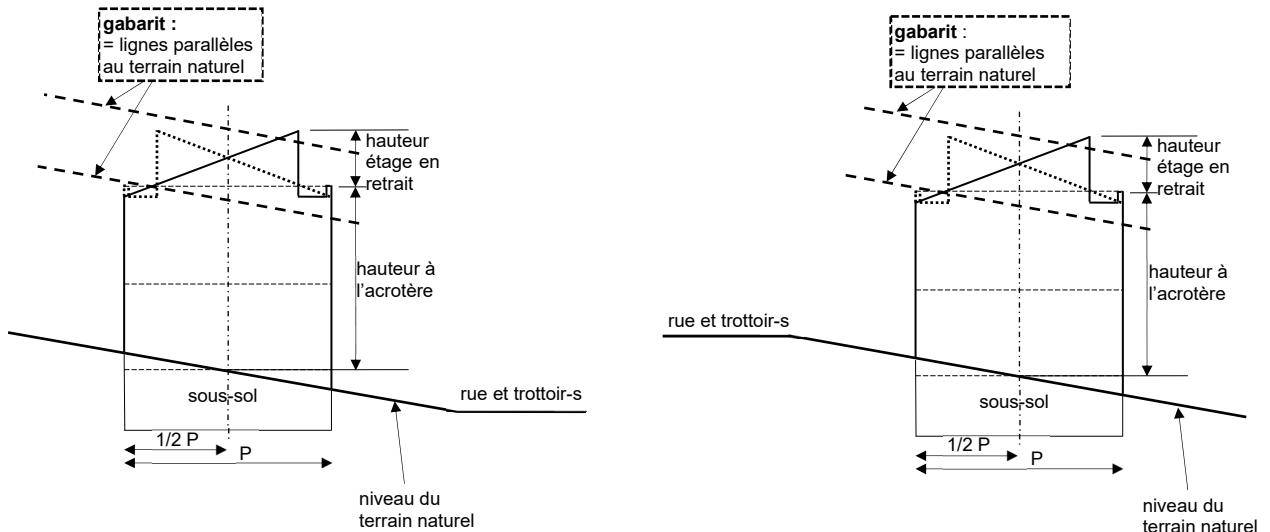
gabarit :
= lignes parallèles au terrain naturel

hauteur étage en retrait

hauteur à l'acrotère

sous-sol

rue et trottoir-s

1/2 P

P

niveau du terrain naturel

gabarit :
= lignes parallèles au terrain naturel

hauteur étage en retrait

hauteur à l'acrotère

rue et trottoir-s

sous-sol

1/2 P

P

niveau du terrain naturel